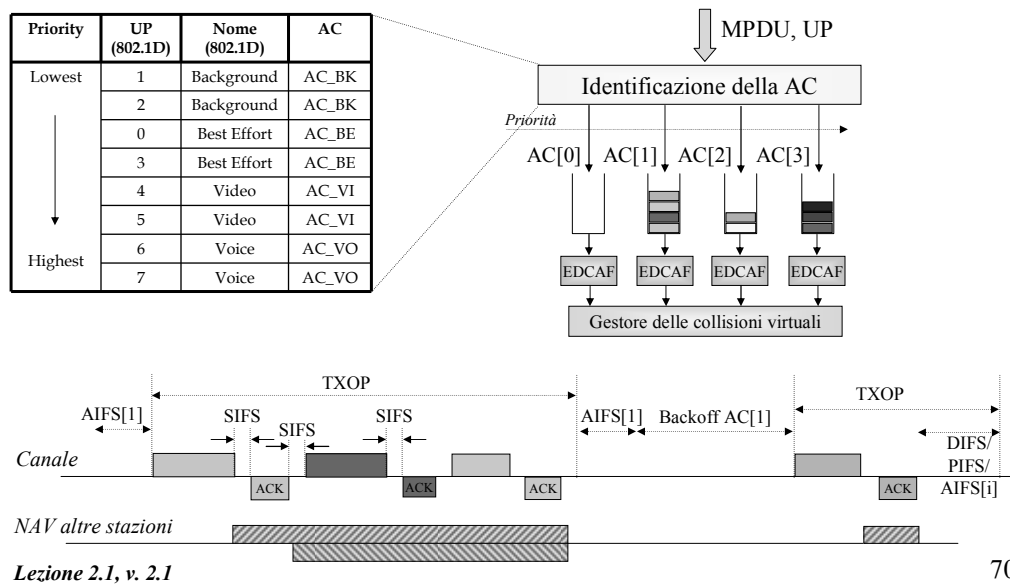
| Priority | UP (802.1D) | Nome (802.1D) | AC |
|---|---|---|---|
| Lowest | 1 | Background | AC_BK |
| | 2 | Background | AC_BK |
| | 0 | Best Effort | AC_BE |
| | 3 | Best Effort | AC_BE |
| | 4 | Video | AC_VI |
| | 5 | Video | AC_VI |
| Highest | 6 | Voice | AC_VO |
| | 7 | Voice | AC_VO |

MPDU, UP

Identificazione della AC

Priorità

AC[0] AC[1] AC[2] AC[3]

EDCAF EDCAF EDCAF EDCAF

Gestore delle collisioni virtuali

TXOP

AIFS[1]

SIFS

SIFS

SIFS

AIFS[1]

Backoff AC[1]

TXOP

DIFS/ PIFS/ AIFS[i]

Canale

ACK

ACK

ACK

ACK

NAV altre stazioni

Lezione 2.1, v. 2.1

70